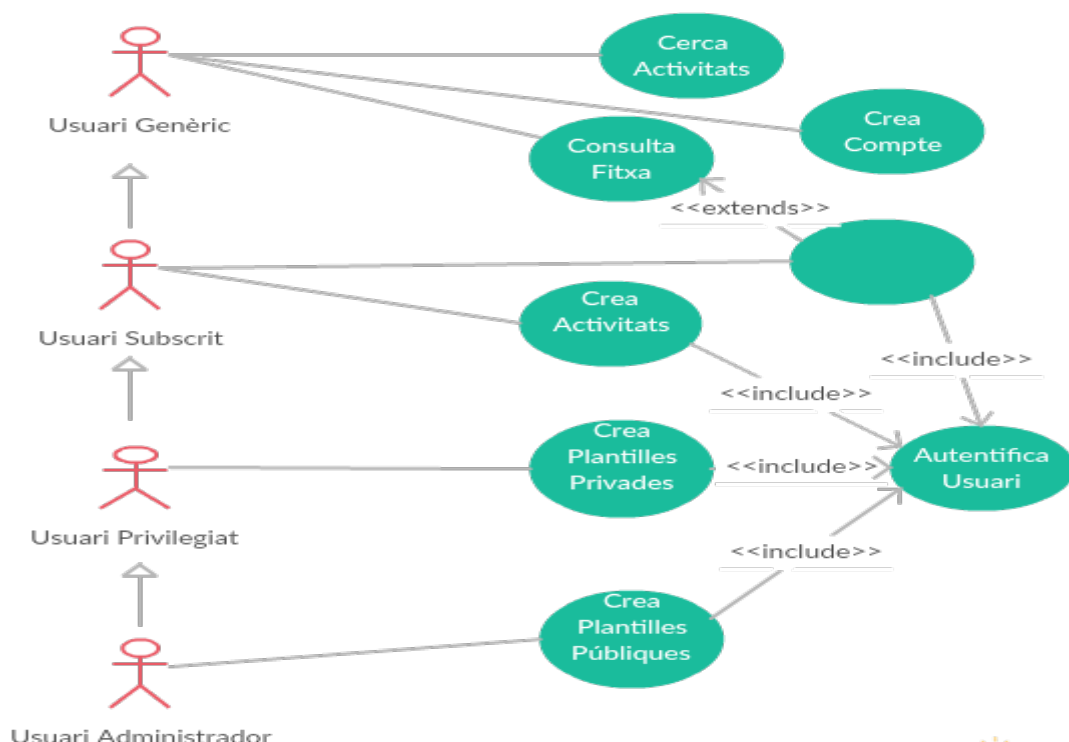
Usuari Genèric

Cerca Activitats

Crea Compte

Consulta Fitxa

<<extends>>

Usuari Subscrit

Crea Activitats

<<include>>

<<include>>

Usuari Privilegiat

Crea Plantilles Privades

<<include>>

Autentifica Usuari

<<include>>

Crea Plantilles Públiques

Usuari Administrador